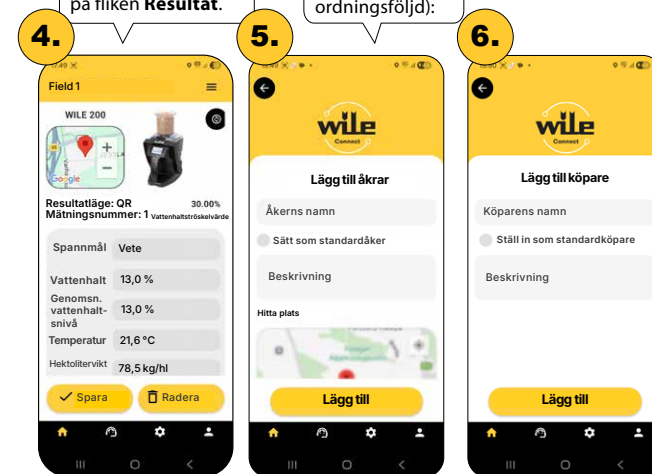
på fliken **Resultat**.

ordningsföljd):

4.

Field 1

WILE 200

Google

Resultatläge: QR 30.00%

Mätningsnummer: 1 Vattenhaltströskelvärde

| | |
|---|---|
| Spannmål | Vete |
| Vattenhalt | 13,0 % |
| Genomsn. vattenhaltsnivå | 13,0 % |
| Temperatur | 21,6 °C |
| Hektolitervikt | 78,5 kg/hl |

Spara

Radera

5.

wile Connect

Lägg till åkrar

Åkerns namn

Sätt som standardåker

Beskrivning

Hitta plats

Lägg till

6.

wile Connect

Lägg till köpare

Köparens namn

Ställ in som standardköpare

Beskrivning

Lägg till